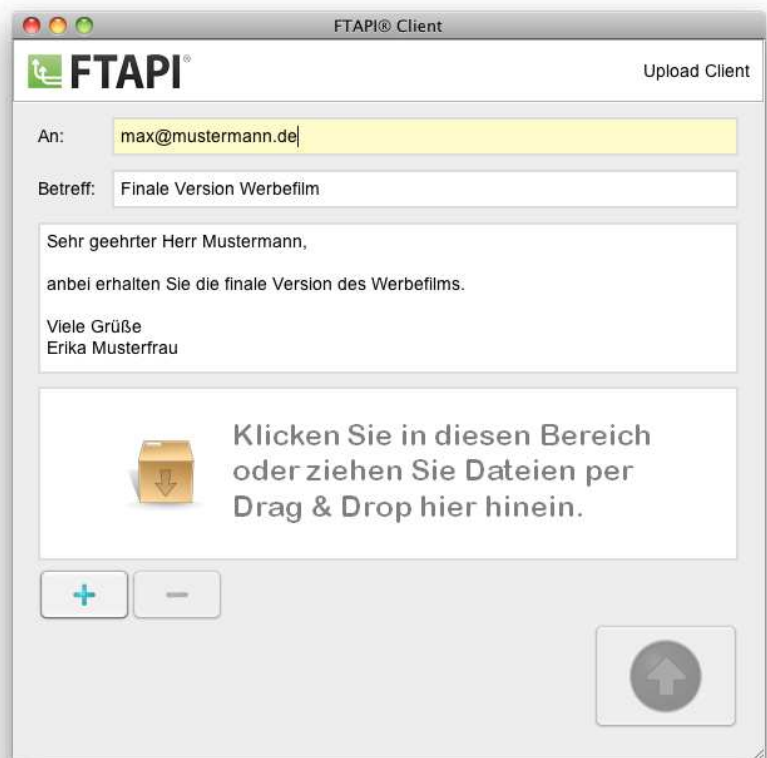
FTAPI® Client

FTAPI®

Upload Client

An: max@mustermann.de

Betreff: Finale Version Werbefilm

Sehr geehrter Herr Mustermann,

anbei erhalten Sie die finale Version des Werbefilms.

Viele Grüße
Erika Musterfrau

Klicken Sie in diesen Bereich oder ziehen Sie Dateien per Drag & Drop hier hinein.

+ −